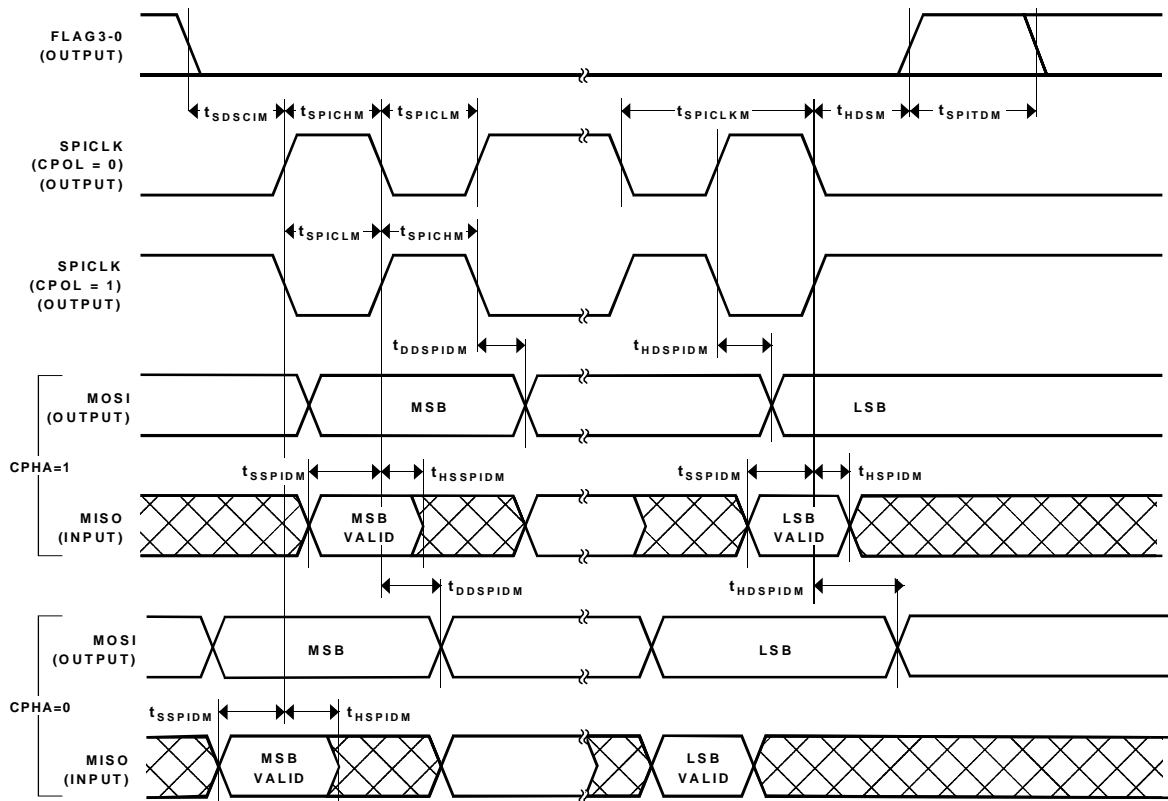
FLAG3-0
(OUTPUT)

$t_{SDSCIM}$ $t_{SPICHM}$ $t_{SPICLM}$ $t_{SPICLKM}$ $t_{HDSM}$ $t_{SPITDM}$

SPICLK
(CPOL = 0)
(OUTPUT)

$t_{SPICLM}$ $t_{SPICHM}$

SPICLK
(CPOL = 1)
(OUTPUT)

$t_{DDSPIDM}$ $t_{HDSPIDM}$

MOSI
(OUTPUT)

MSB

LSB

CPHA=1

$t_{SSPIDM}$ $t_{HSSPIDM}$ $t_{SSPIDM}$ $t_{HSPIDM}$

MISO
(INPUT)

MSB
VALID

LSB
VALID

$t_{DDSPIDM}$ $t_{HDSPIDM}$

MOSI
(OUTPUT)

MSB

LSB

CPHA=0

$t_{SSPIDM}$ $t_{HSPIDM}$

MISO
(INPUT)

MSB
VALID

LSB
VALID